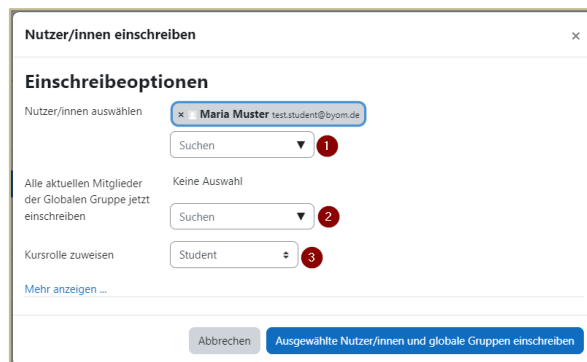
Nutzer/innen einschreiben

×

Einschreibeoptionen

Nutzer/innen auswählen

× Maria Muster test.student@byom.de

Suchen ▼

1

Alle aktuellen Mitglieder der Globalen Gruppe jetzt einschreiben

Keine Auswahl

Suchen ▼

2

Kursrolle zuweisen

Student

3

Mehr anzeigen ...

Abbrechen

Ausgewählte Nutzer/innen und globale Gruppen einschreiben